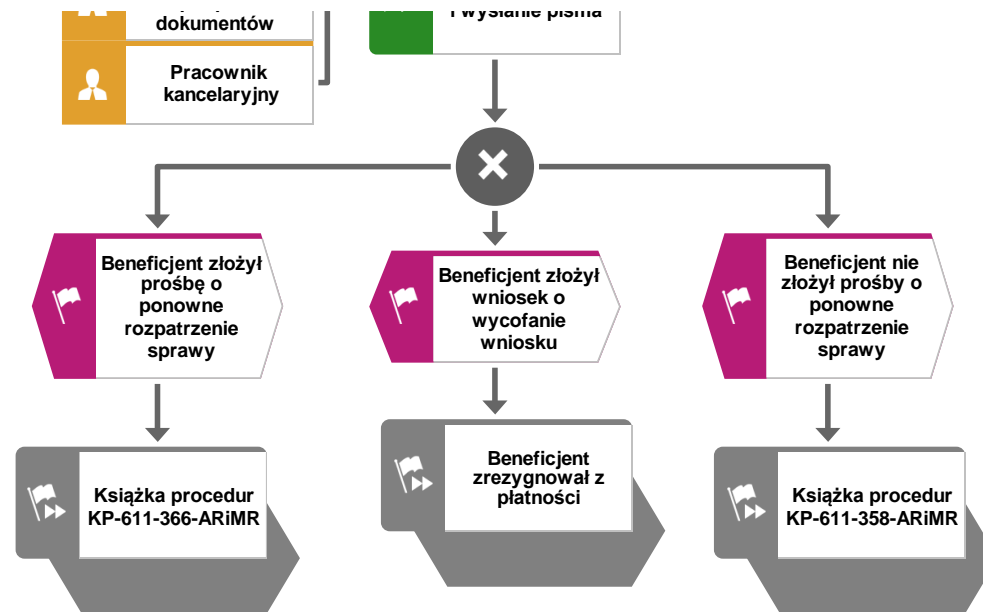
dokumentów

Pracownik kancelaryjny

i wysłanie pisma

Beneficjent złożył prośbę o ponowne rozpatrzenie sprawy

Beneficjent złożył wniosek o wycofanie wniosku

Beneficjent nie złożył prośby o ponowne rozpatrzenie sprawy

Książka procedur KP-611-366-ARiMR

Beneficjent zrezygnował z płatności

Książka procedur KP-611-358-ARiMR